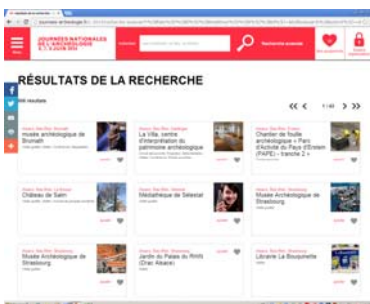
JOURNÉES NATIONALES DE L'ARCHÉOLOGIE

Recherche avancée

RÉSULTATS DE LA RECHERCHE

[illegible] résultats

1 / 40

musée archéologique de Brumath

La Villa, centre d'interprétation du patrimoine archéologique

Chantier de fouille archéologique « Parc d'Activité du Pays d'Erstein (PAPE) - tranche 2 »

Château de Saint

Médiathèque de Sélestat

Musée Archéologique de Strasbourg

Musée Archéologique de Strasbourg

Jardin du Palais du Rhin (Drac Alsace)

Librairie La Bouquinette